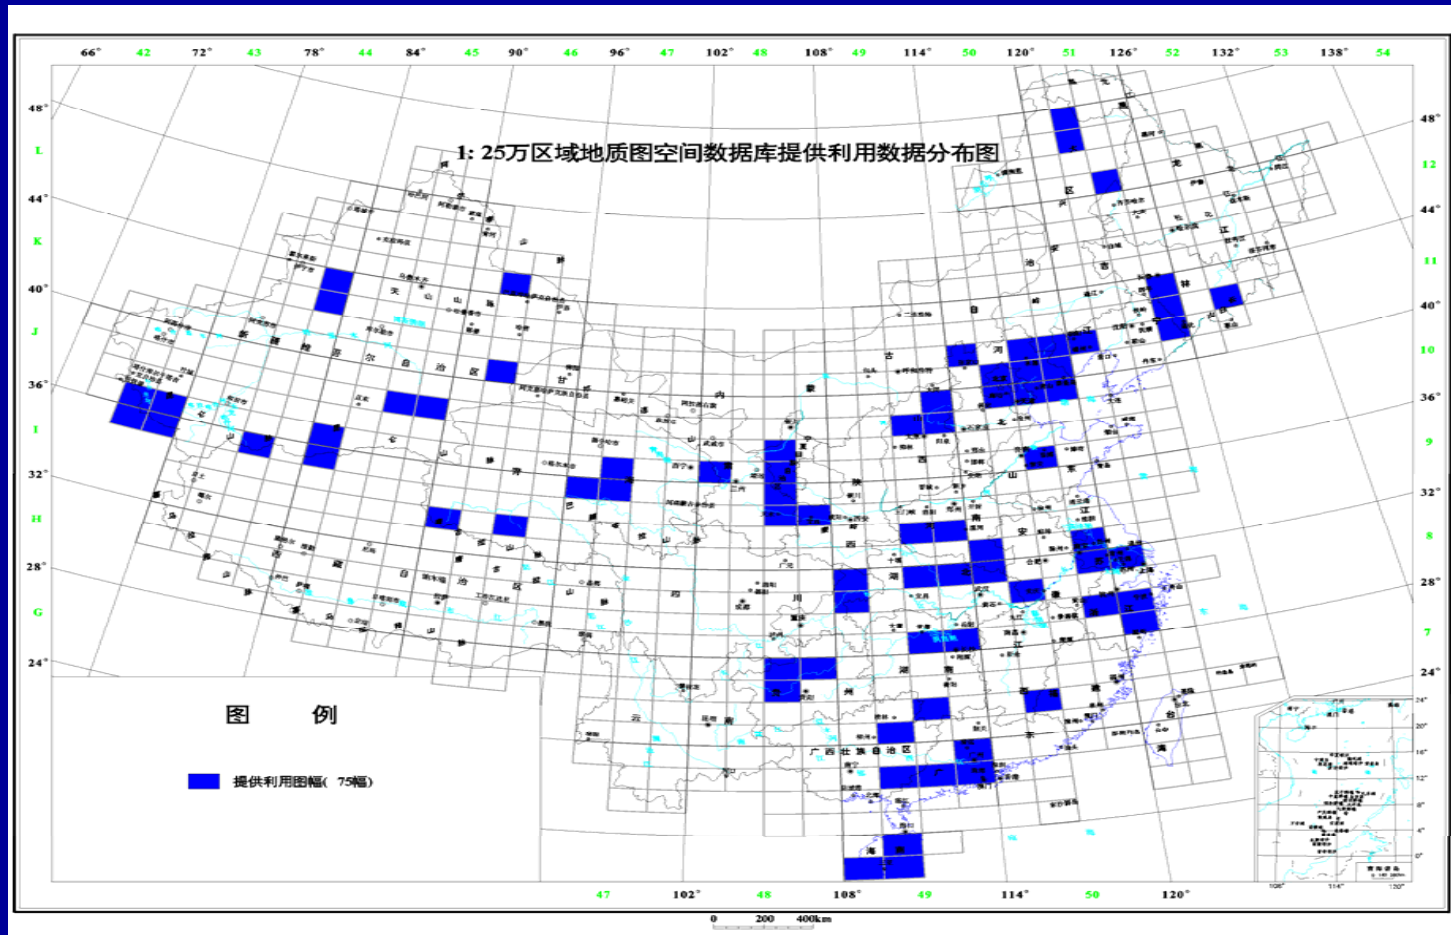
1: 25万区域地质图空间数据库提供利用数据分布图

66° 42 72° 43 78° 44 84° 45 90° 46 96° 47 102° 48 108° 49 114° 50 120° 51 126° 52 132° 53 138° 54

48° L 44° K 40° J 36° I 32° H 28° G 24°

48° 12 44° 11 40° 10 36° 9 32° 8 28° 7 24°

新 疆 维 吾 尔 自 治 区
西 藏 自 治 区
青 海
甘 肃
内 蒙 古 自 治 区
黑 龙 江
吉 林
辽 宁
河 北
山 西
陕 西
四 川
云 南
贵 州
广 西 壮 族 自 治 区
广 东
湖 南
湖 北
河 南
山 东
安 徽
江 西
福 建
浙 江
台 湾
海 南

图 例

提供利用图幅（75幅）

47 102° 48 108° 49 114° 50 120°

0 200 400km